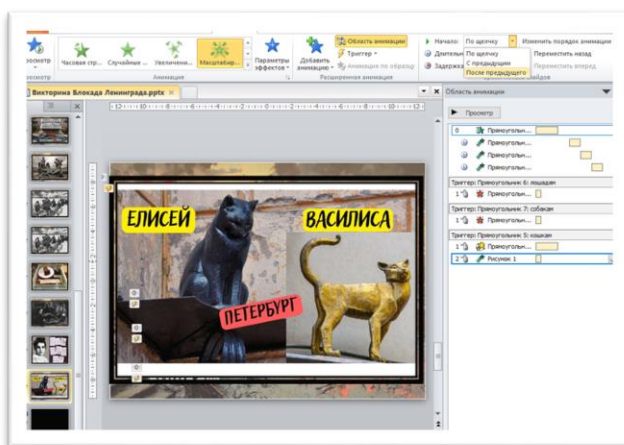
Просмотр
Часовая стр... Случайные ... Увеличени... Масштабир...
Параметры эффектов
Добавить анимацию
Область анимации
Триггер
Анимация по образцу
Расширенная анимация
Анимация
Начало: По щелчку
По щелчку
С предыдущим
После предыдущего
Длительн
Задержка
Изменить порядок анимации
Переместить назад
Переместить вперед
Викторина Блокада Ленинграда.pptx
Область анимации
Просмотр
0 Прямоугольн...
Прямоугольн...
Прямоугольн...
Прямоугольн...
Триггер: Прямоугольник 6: лошадям
1 Прямоугольн...
Триггер: Прямоугольник 7: собакам
1 Прямоугольн...
Триггер: Прямоугольник 5: кошкам
1 Прямоугольн...
2 Рисунок 1
ЕЛИСЕЙ
ВАСИЛИСА
ПЕТЕРБУРГ